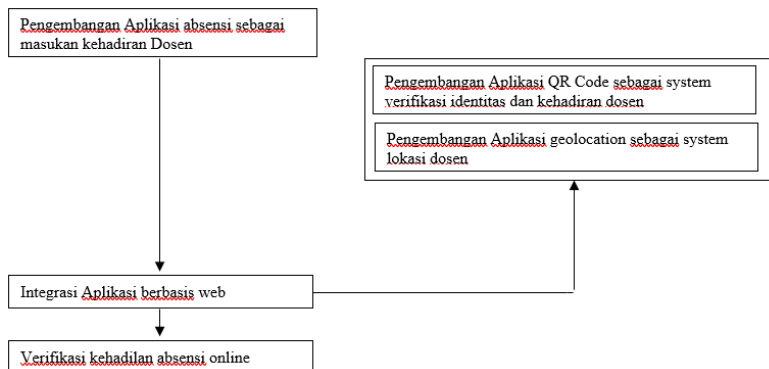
Pengembangan Aplikasi absensi sebagai masukan kehadiran Dosen

Pengembangan Aplikasi QR Code sebagai system verifikasi identitas dan kehadiran dosen

Pengembangan Aplikasi geolocation sebagai system lokasi dosen

Integrasi Aplikasi berbasis web

Verifikasi kehadilan absensi online